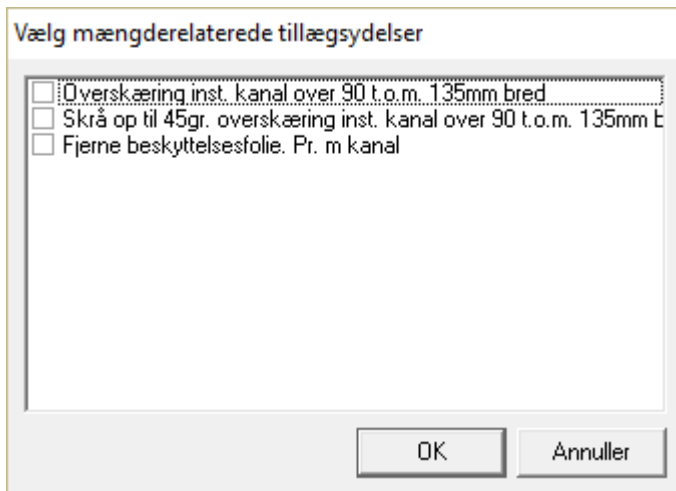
Vælg mængderelaterede tillægsydelser

Overskæring inst. kanal over 90 t.o.m. 135mm bred
Skrå op til 45gr. overskæring inst. kanal over 90 t.o.m. 135mm b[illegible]
Fjerne beskyttelsesfolie. Pr. m kanal

OK
Annuller